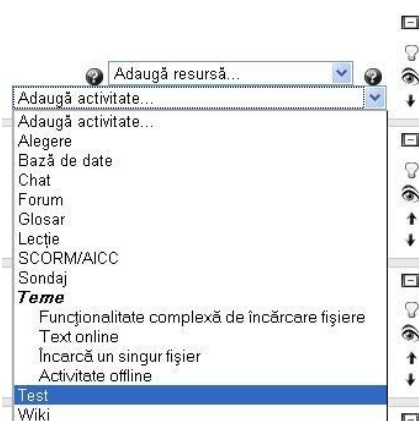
Adaugă resursă...
Adaugă activitate...
Adaugă activitate...
Alegere
Bază de date
Chat
Forum
Glosar
Lecție
SCORM/AICC
Sondaj
Teme
Funcționalitate complexă de încărcare fișiere
Text online
Încarcă un singur fișier
Activitate offline
Test
Wiki